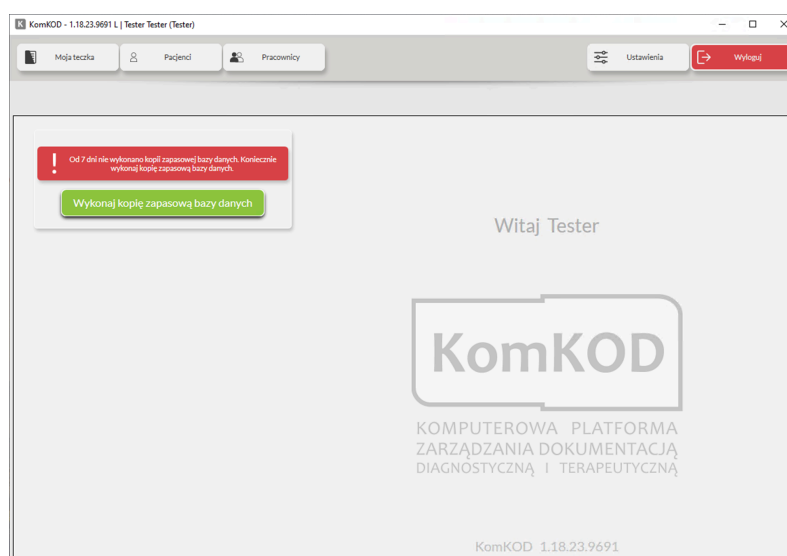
KomKOD - 1.18.23.9691 L | Tester Tester (Tester)

Moja teczka
Pacjenci
Pracownicy
Ustawienia
Wyloguj

Od 7 dni nie wykonano kopii zapasowej bazy danych. Koniecznie wykonaj kopię zapasową bazy danych.

Wykonaj kopię zapasową bazy danych

Witaj Tester

KomKOD

KOMPUTEROWA PLATFORMA ZARZĄDZANIA DOKUMENTACJĄ DIAGNOSTYCZNĄ I TERAPEUTYCZNĄ

KomKOD 1.18.23.9691